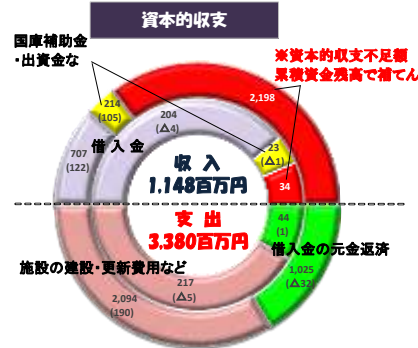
資本的収支

国庫補助金
・出資金な

※資本的収支不足額
累積資金残高で補てん

214
(105)

2,198

204
(△4)

707
(122)

借入金

23
(△1)

収入
1,148百万円

34

支出
3,380百万円

44
(1)

借入金の元金返済

施設の建設・更新費用など

1,025
(△32)

217
(△5)

2,094
(190)